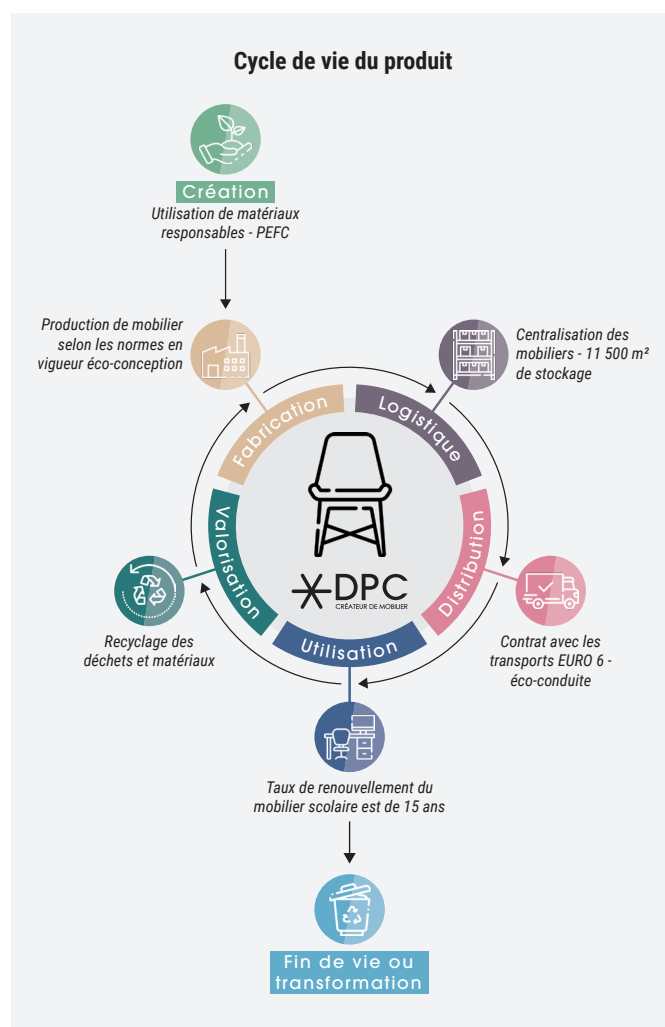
Cycle de vie du produit

Création
Utilisation de matériaux responsables - PEFC

Production de mobilier selon les normes en vigueur éco-conception

Centralisation des mobiliers - 11 500 m² de stockage

Fabrication

Logistique

Valorisation

Distribution

DPC
CRÉATEUR DE MOBILIER

Utilisation

Recyclage des déchets et matériaux

Contrat avec les transports EURO 6 - éco-conduite

Taux de renouvellement du mobilier scolaire est de 15 ans

Fin de vie ou transformation